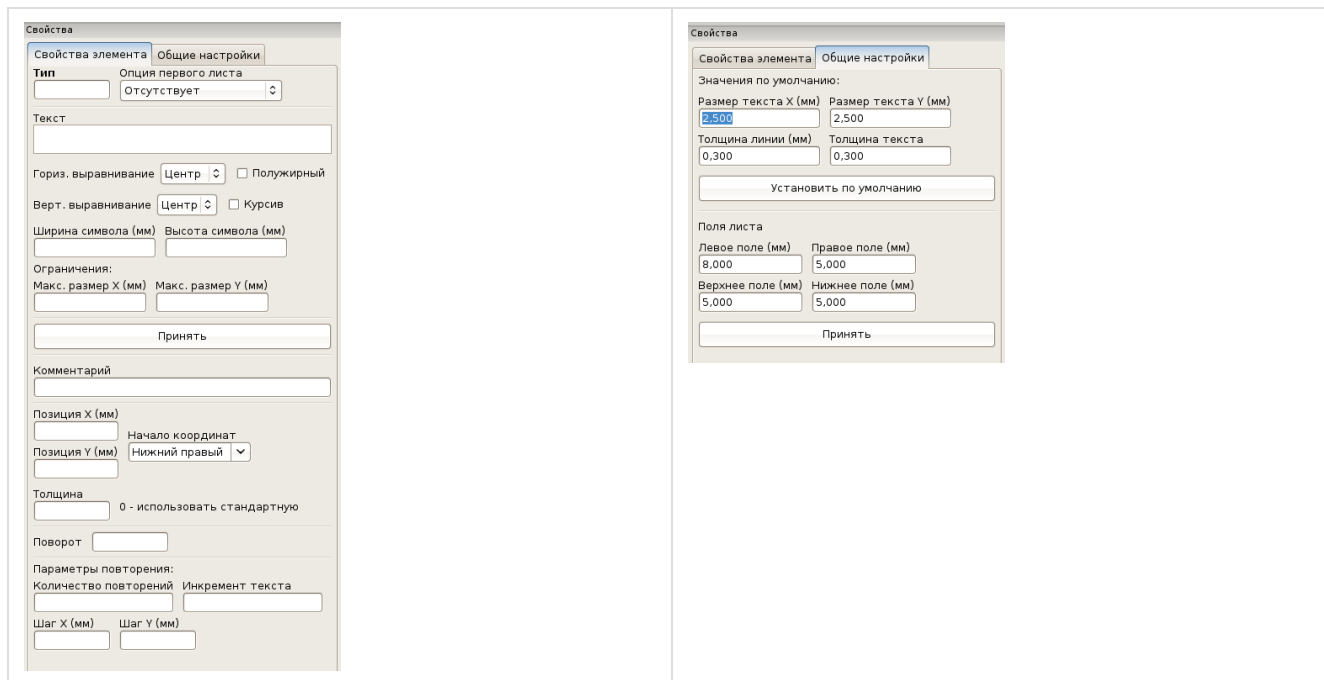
Свойства

Свойства элемента | Общие настройки

Тип
Опция первого листа
Отсутствует

Текст

Гориз. выравнивание Центр
Полужирный

Верт. выравнивание Центр
Курсив

Ширина символа (мм)
Высота символа (мм)

Ограничения:
Макс. размер X (мм)
Макс. размер Y (мм)

Принять

Комментарий

Позиция X (мм)
Начало координат
Позиция Y (мм)
Нижний правый

Толщина
0 - использовать стандартную

Поворот

Параметры повторения:
Количество повторений
Инкремент текста
Шаг X (мм)
Шаг Y (мм)

Свойства

Свойства элемента | Общие настройки

Значения по умолчанию:
Размер текста X (мм)
2,500
Размер текста Y (мм)
2,500
Толщина линии (мм)
0,300
Толщина текста
0,300

Установить по умолчанию

Поля листа
Левое поле (мм)
8,000
Правое поле (мм)
5,000
Верхнее поле (мм)
5,000
Нижнее поле (мм)
5,000

Принять